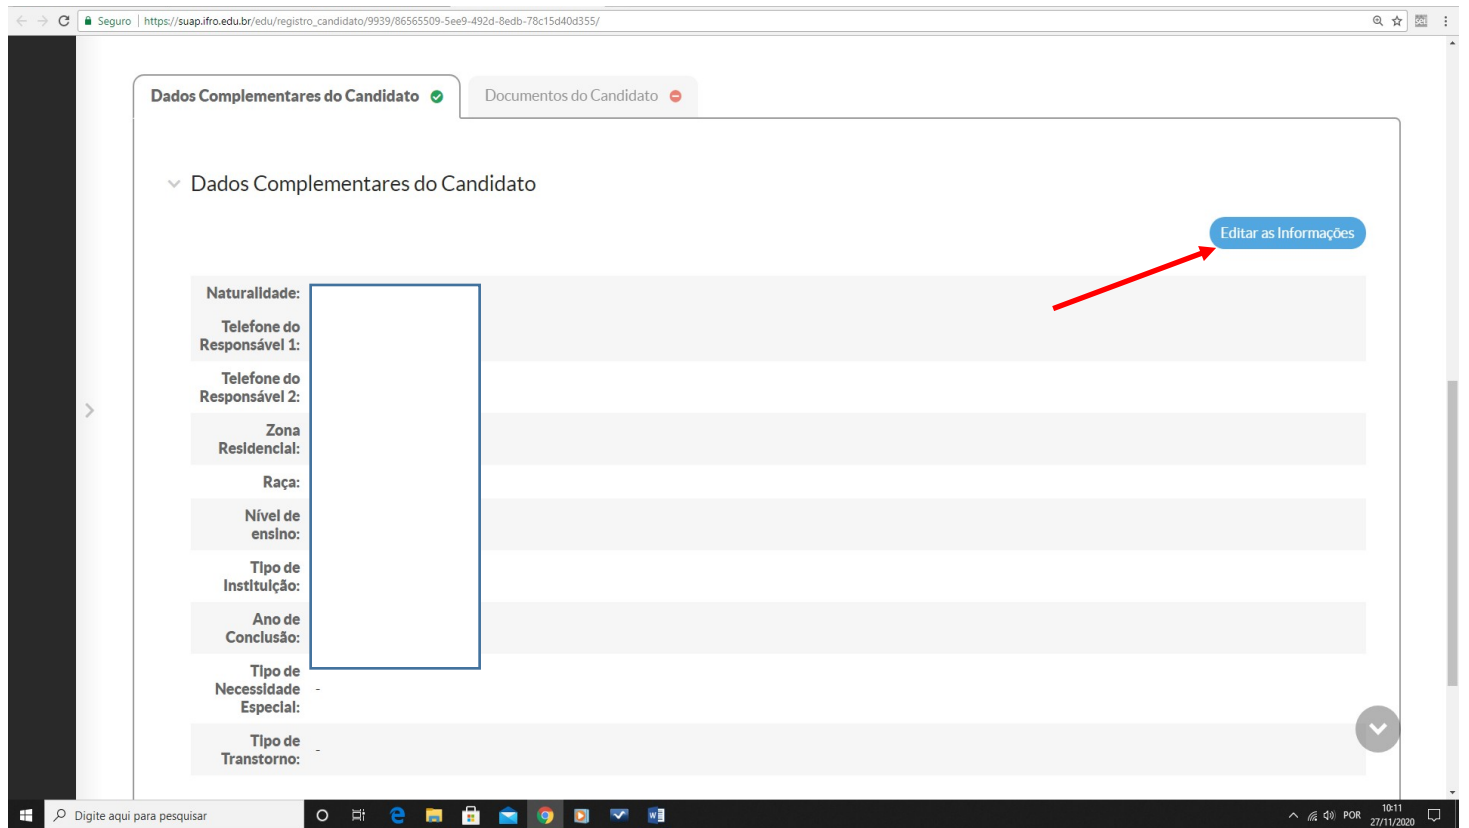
Seguro | https://suap.ifro.edu.br/edu/registro_candidato/9939/86565509-5ee9-492d-8edb-78c15d40d355/

Dados Complementares do Candidato

Documentos do Candidato

Dados Complementares do Candidato

Editar as Informações

| | |
|---|---|
| Naturalidade: | |
| Telefone do Responsável 1: | |
| Telefone do Responsável 2: | |
| Zona Residencial: | |
| Raça: | |
| Nível de ensino: | |
| Tipo de Instituição: | |
| Ano de Conclusão: | |
| Tipo de Necessidade Especial: | - |
| Tipo de Transtorno: | - |

Digite aqui para pesquisar

POR 10:11 27/11/2020